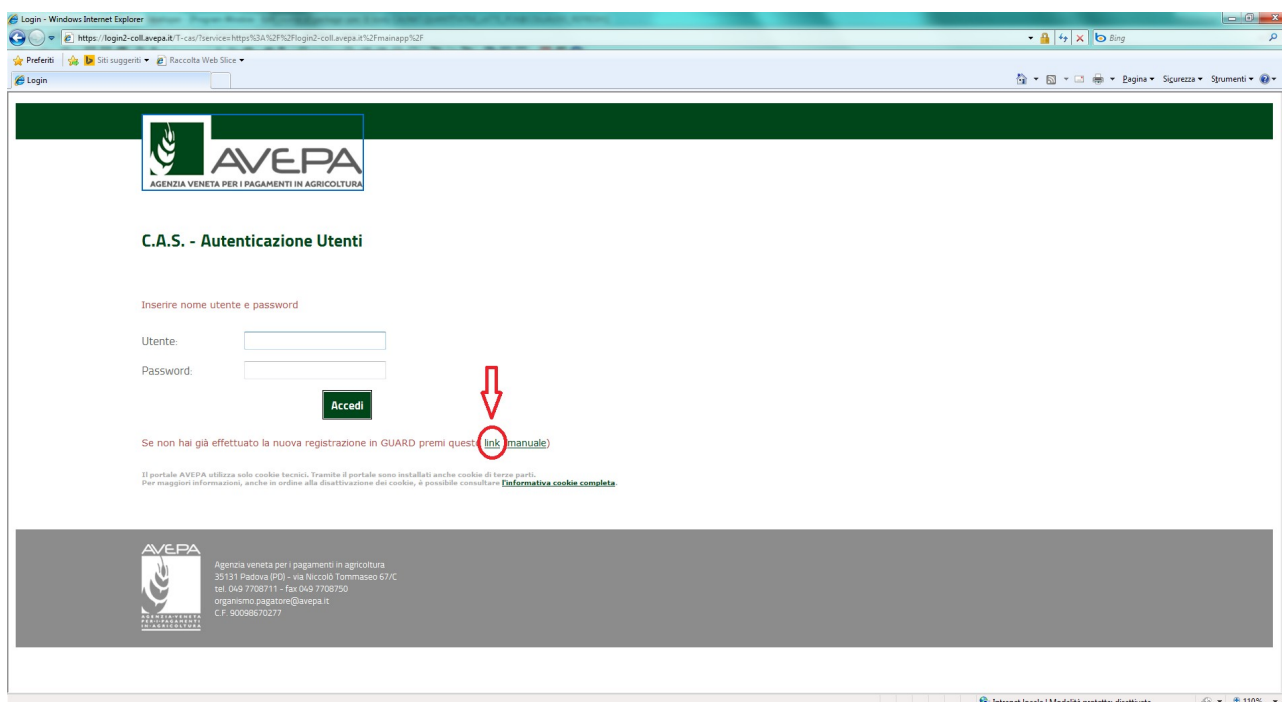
Login - Windows Internet Explorer

https://login2-coll.avepa.it/T-cas/?service=https%3A%2F%2Flogin2-coll.avepa.it%2Fmainapp%2F

Bing

Preferiti | Siti suggeriti ▾ | Raccolta Web Slice ▾

Login

Pagina ▾ Sicurezza ▾ Strumenti ▾

AVEPA
AGENZIA VENETA PER I PAGAMENTI IN AGRICOLTURA

C.A.S. - Autenticazione Utenti

Inserire nome utente e password

Utente:

Password:

Accedi

Se non hai già effettuato la nuova registrazione in GUARD premi questo link (manuale)

Il portale AVEPA utilizza solo cookie tecnici. Tramite il portale sono installati anche cookie di terze parti.
Per maggiori informazioni, anche in ordine alla disattivazione dei cookie, è possibile consultare l'informativa cookie completa.

AVEPA
AGENZIA VENETA PER I PAGAMENTI IN AGRICOLTURA

Agenzia veneta per i pagamenti in agricoltura
35131 Padova (PD) - via Niccolò Tommaseo 67/C
tel. 049 7708711 - fax 049 7708750
organismo.pagatore@avepa.it
C.F. 90098670277

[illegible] | 110%